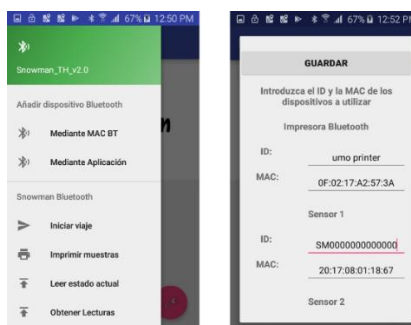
67% 12:50 PM

Snowman_TH_v2.0

Añadir dispositivo Bluetooth

Mediante MAC BT

Mediante Aplicación

Snowman Bluetooth

Iniciar viaje

Imprimir muestras

Leer estado actual

Obtener Lecturas

n

67% 12:52 PM

GUARDAR

Introduzca el ID y la MAC de los dispositivos a utilizar

Impresora Bluetooth

ID: umo printer

MAC: 0F:02:17:A2:57:3A

Sensor 1

ID: SM0000000000000

MAC: 20:17:08:01:18:67

Sensor 2